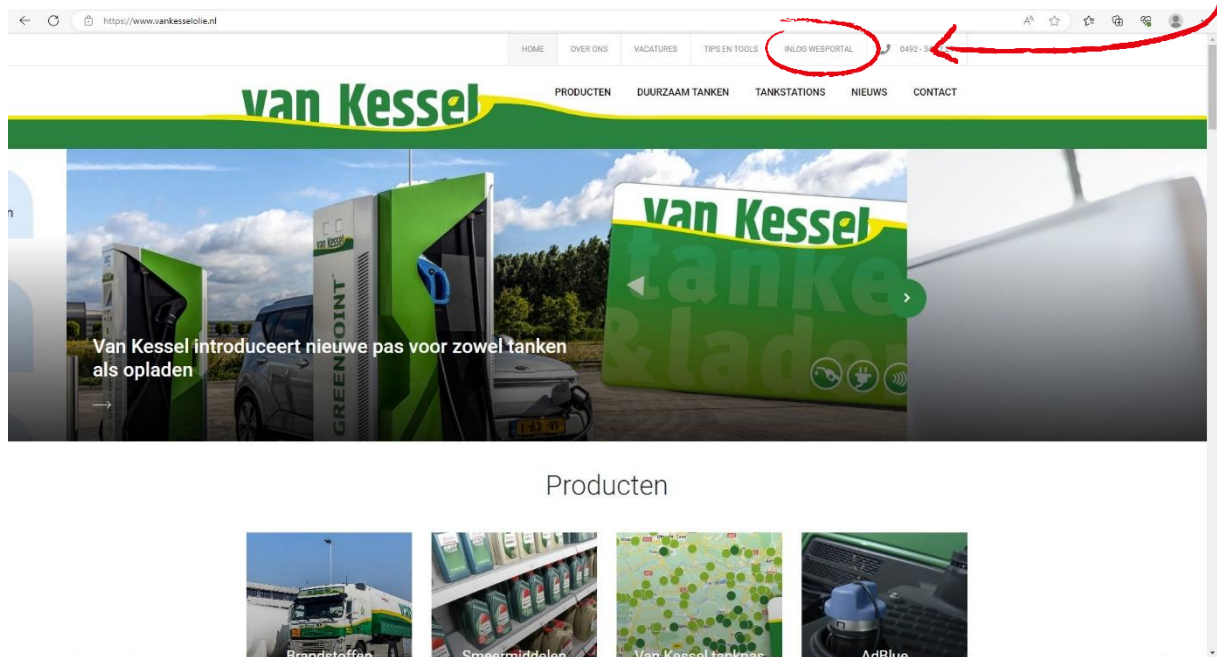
https://www.vankesselolie.nl

HOME OVER ONS VACATURES TIPS EN TOOLS INLOG WEBPORTAL 0492 - 34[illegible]

van Kessel

PRODUCTEN DUURZAAM TANKEN TANKSTATIONS NIEUWS CONTACT

van Kessel

Van Kessel introduceert nieuwe pas voor zowel tanken als opladen

Producten

Brandstoffen Smeermiddelen Van Kessel tankpas AdBlue